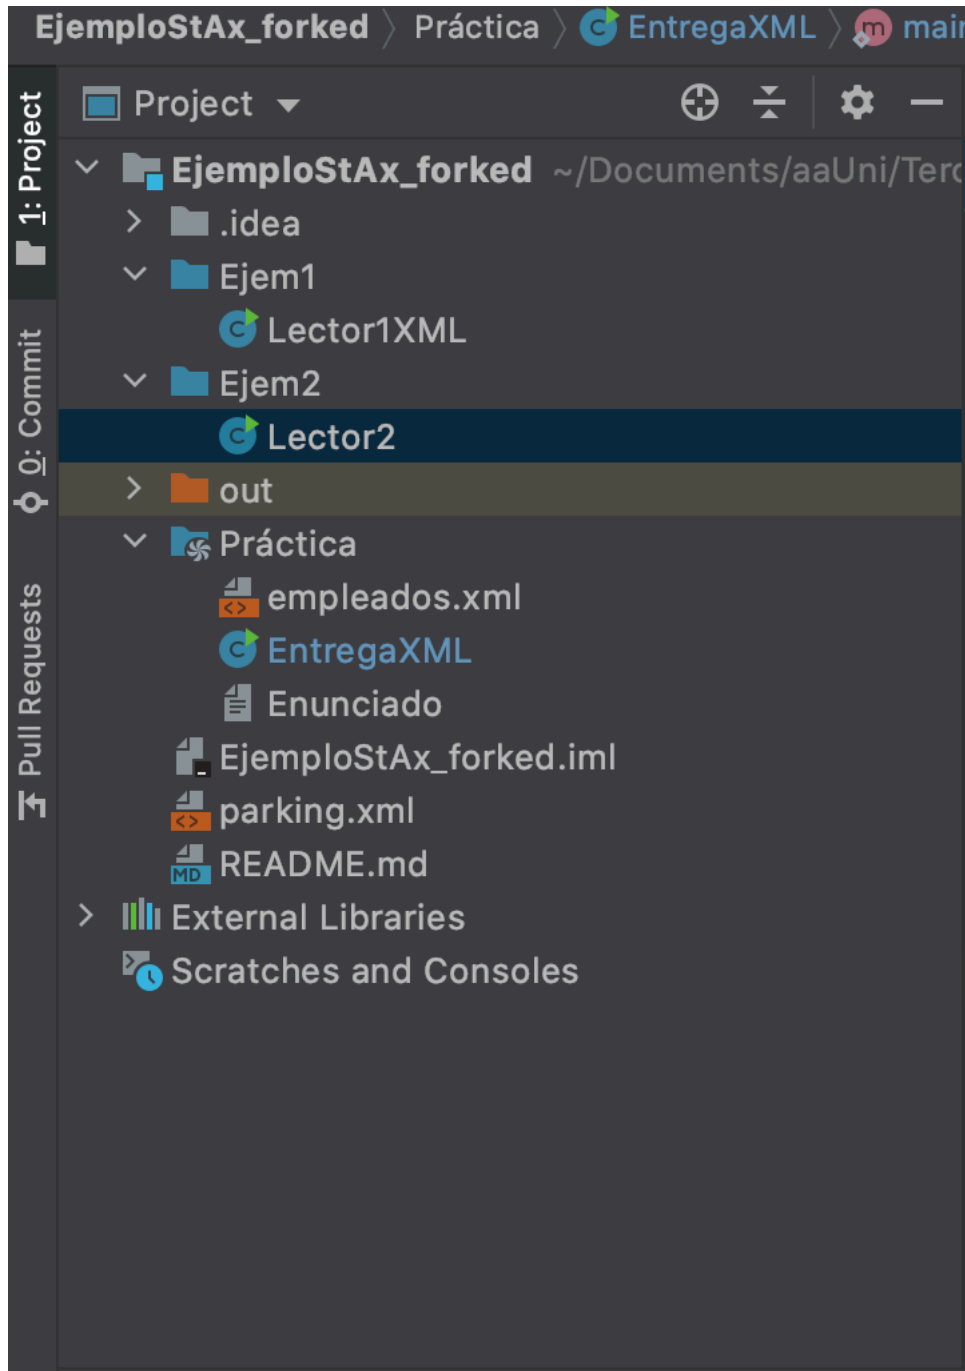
EjemploStAx_forked 〉 Práctica 〉 EntregaXML 〉 mai

1: Project
0: Commit
Pull Requests

Project

EjemploStAx_forked ~/Documents/aaUni/Terc
.idea
Ejem1
Lector1XML
Ejem2
Lector2
out
Práctica
empleados.xml
EntregaXML
Enunciado
EjemploStAx_forked.iml
parking.xml
README.md
External Libraries
Scratches and Consoles